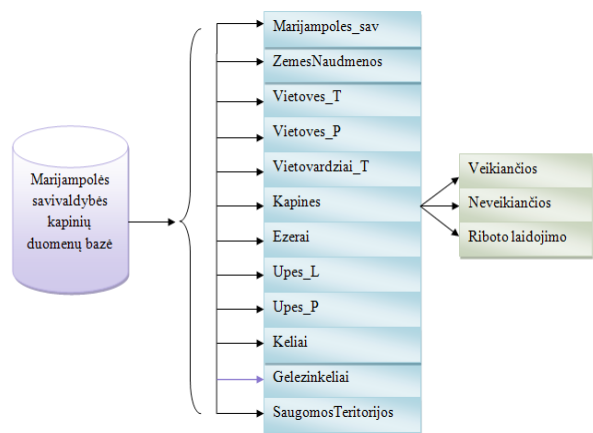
Marijampolės savivaldybės kapinių duomenų bazė

Marijampoles_sav
ZemesNaudmenos
Vietoves_T
Vietoves_P
Vietovardziai_T
Kapines
Ezerai
Upes_L
Upes_P
Keliai
Gelezinkeliai
SaugomosTeritorijos

Veikiančios
Neveikiančios
Riboto laidojimo